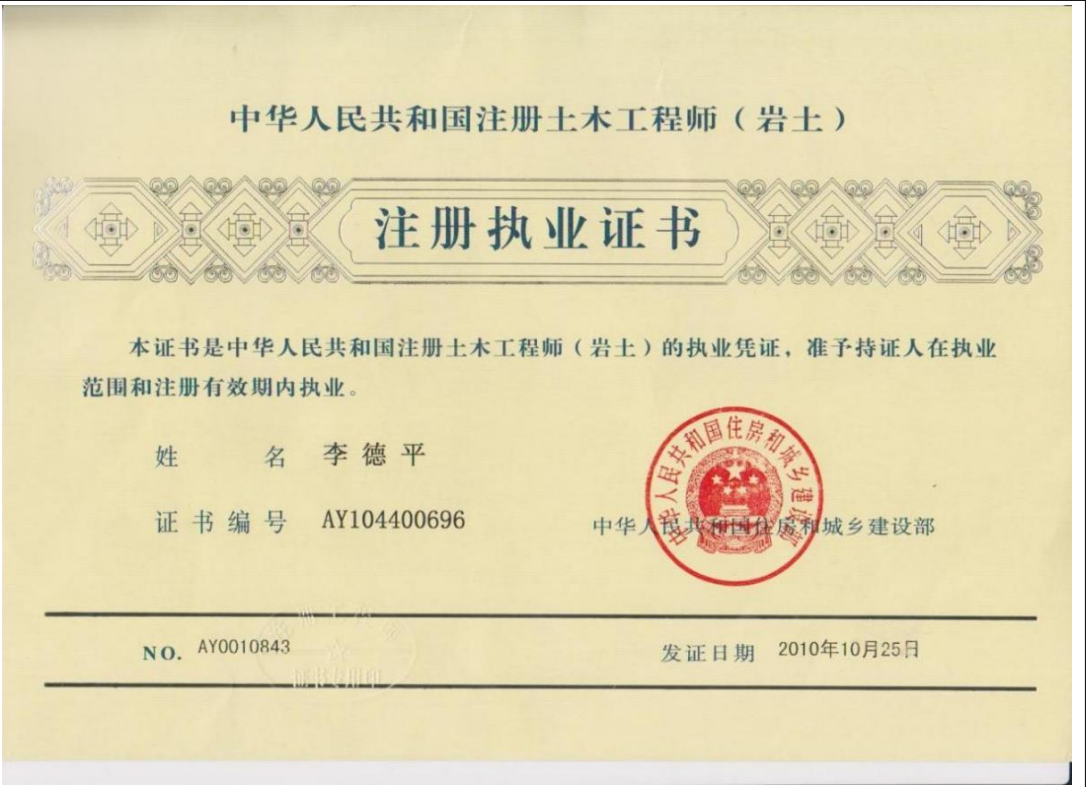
中华人民共和国注册土木工程师（岩土）

注册执业证书

本证书是中华人民共和国注册土木工程师（岩土）的执业凭证，准予持证人在执业范围和注册有效期内执业。

姓　　名　李德平

证书编号　AY104400696

中华人民共和国住房和城乡建设部

中华人民共和国住房和城乡建设部

NO. AY0010843

发证日期　2010年10月25日

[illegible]